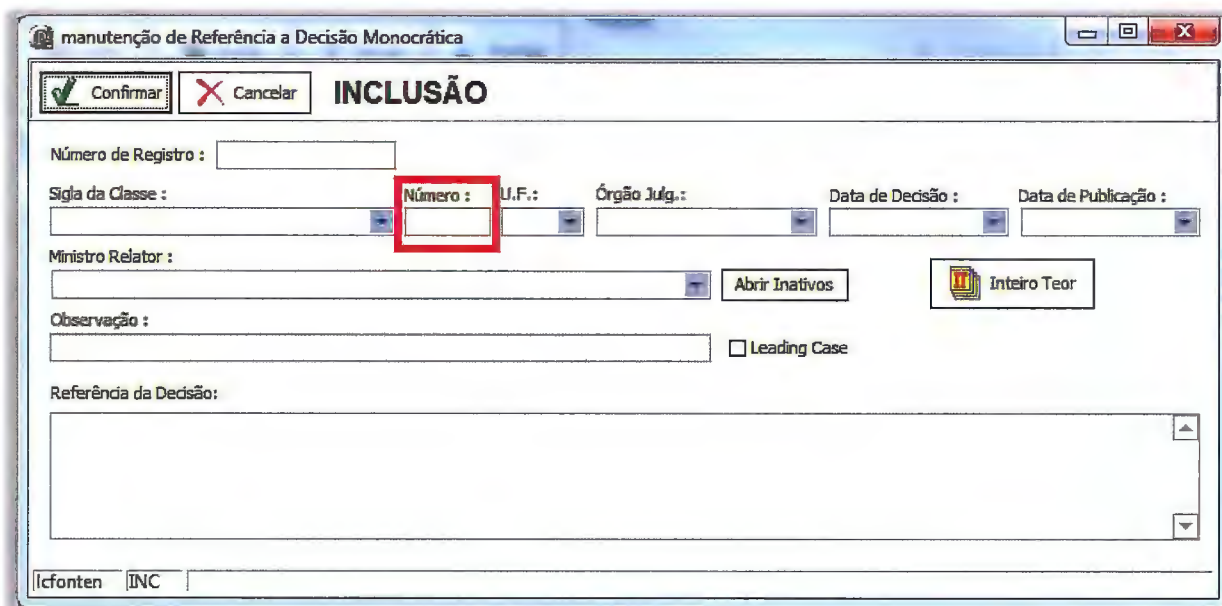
manutenção de Referência a Decisão Monocrática

Confirmar Cancelar INCLUSÃO

Número de Registro :

Sigla da Classe : Número : U.F.: Órgão Julg.: Data de Decisão : Data de Publicação :

Ministro Relator :

Abrir Inativos

Inteiro Teor

Observação :

Leading Case

Referência da Decisão:

lcfonten INC